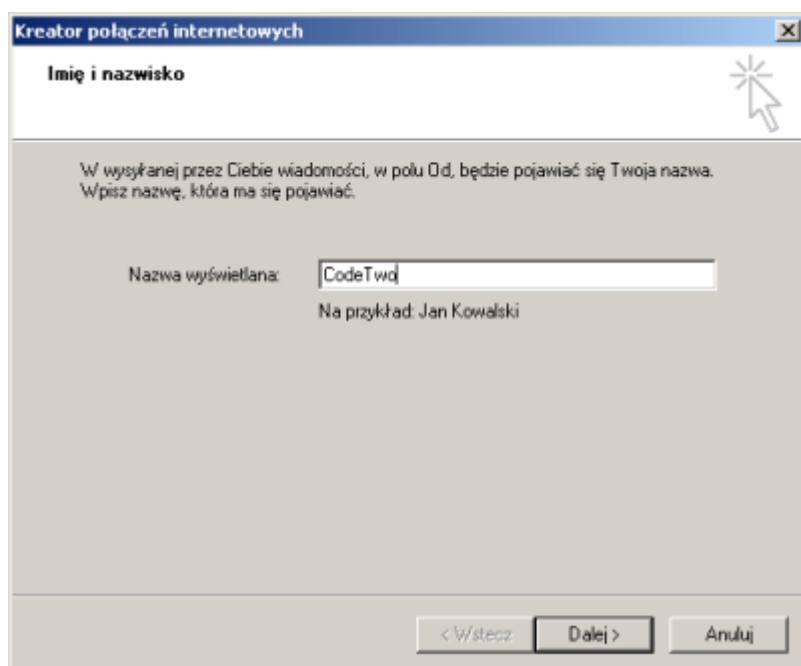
Kreator połączeń internetowych

Imię i nazwisko

W wysyłanej przez Ciebie wiadomości, w polu Od, będzie pojawiać się Twoja nazwa. Wpisz nazwę, która ma się pojawiać.

Nazwa wyświetlana: CodeTwo

Na przykład: Jan Kowalski

< Wstecz | Dalej > | Anuluj